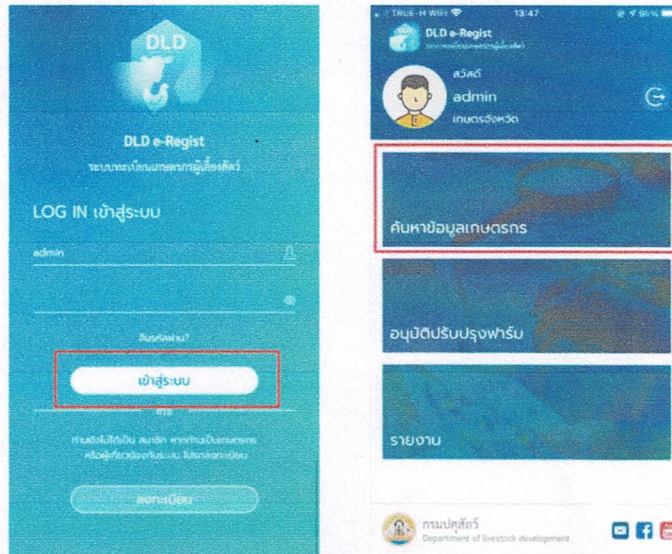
DLD

DLD e-Regist

ระบบทะเบียนเกษตรกรผู้เลี้ยงสัตว์

LOG IN เข้าสู่ระบบ

admin

ลืมรหัสผ่าน?

เข้าสู่ระบบ

หรือ

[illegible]

ลงทะเบียน

TRUE-H WIFI 13:47 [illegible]

DLD e-Regist

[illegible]

สวัสดี

admin

เกษตรจังหวัด

ค้นหาข้อมูลเกษตรกร

อนุมัติปรับปรุงฟาร์ม

รายงาน

กรมปศุสัตว์

Department of livestock development